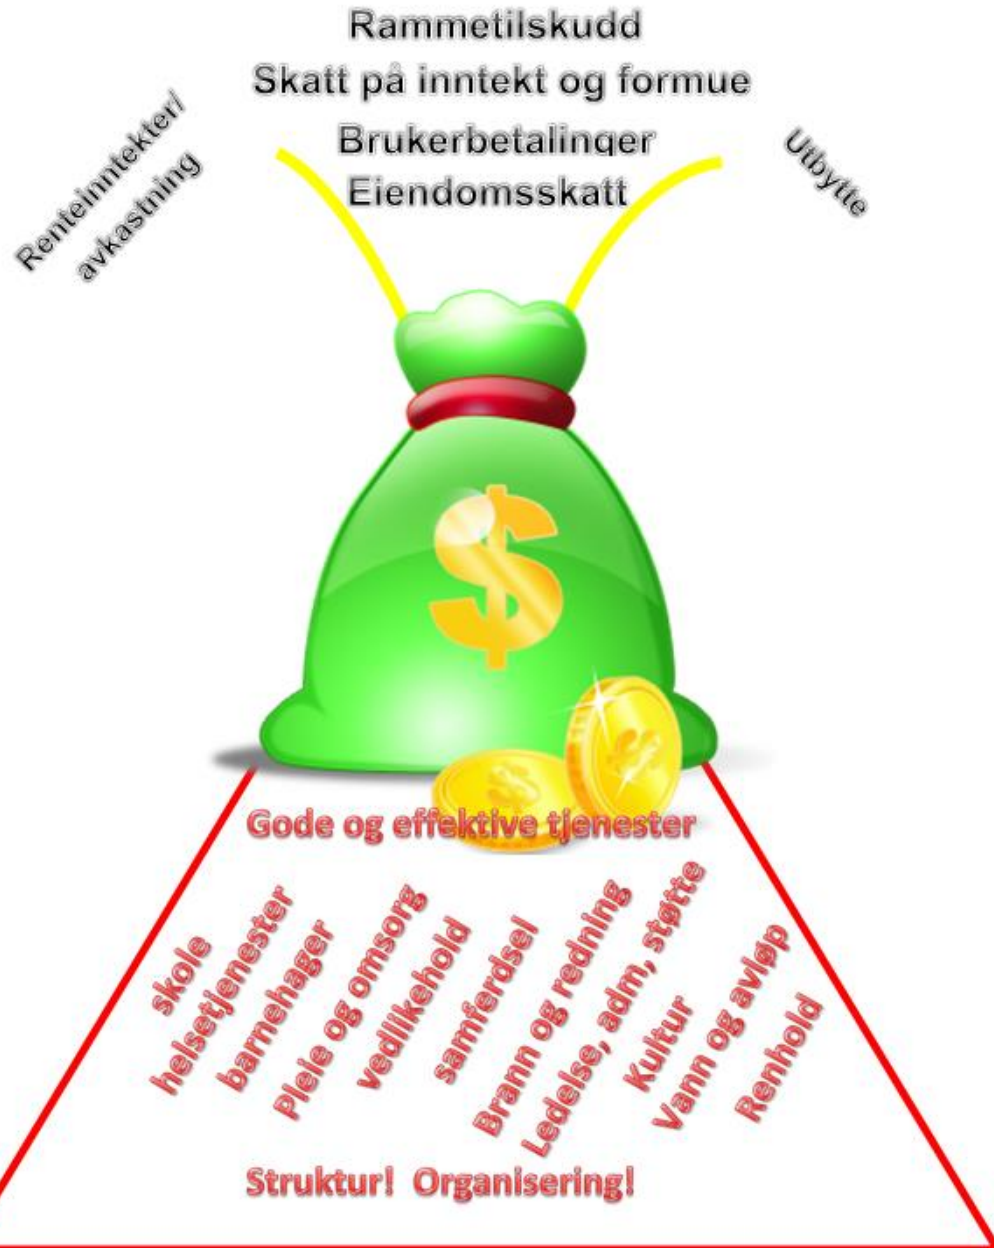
Rammetilskudd
Skatt på inntekt og formue
Brukerbetalinger
Eiendomsskatt

Renteinntekter/ avkastning

Utbytte

Gode og effektive tjenester

skole
helsetjenester
barnehager
Pleie og omsorg
vedlikehold
samferdsel
Brann og redning
Ledelse, adm, støtte
Kultur
Vann og avløp
Renhold

Struktur! Organisering!